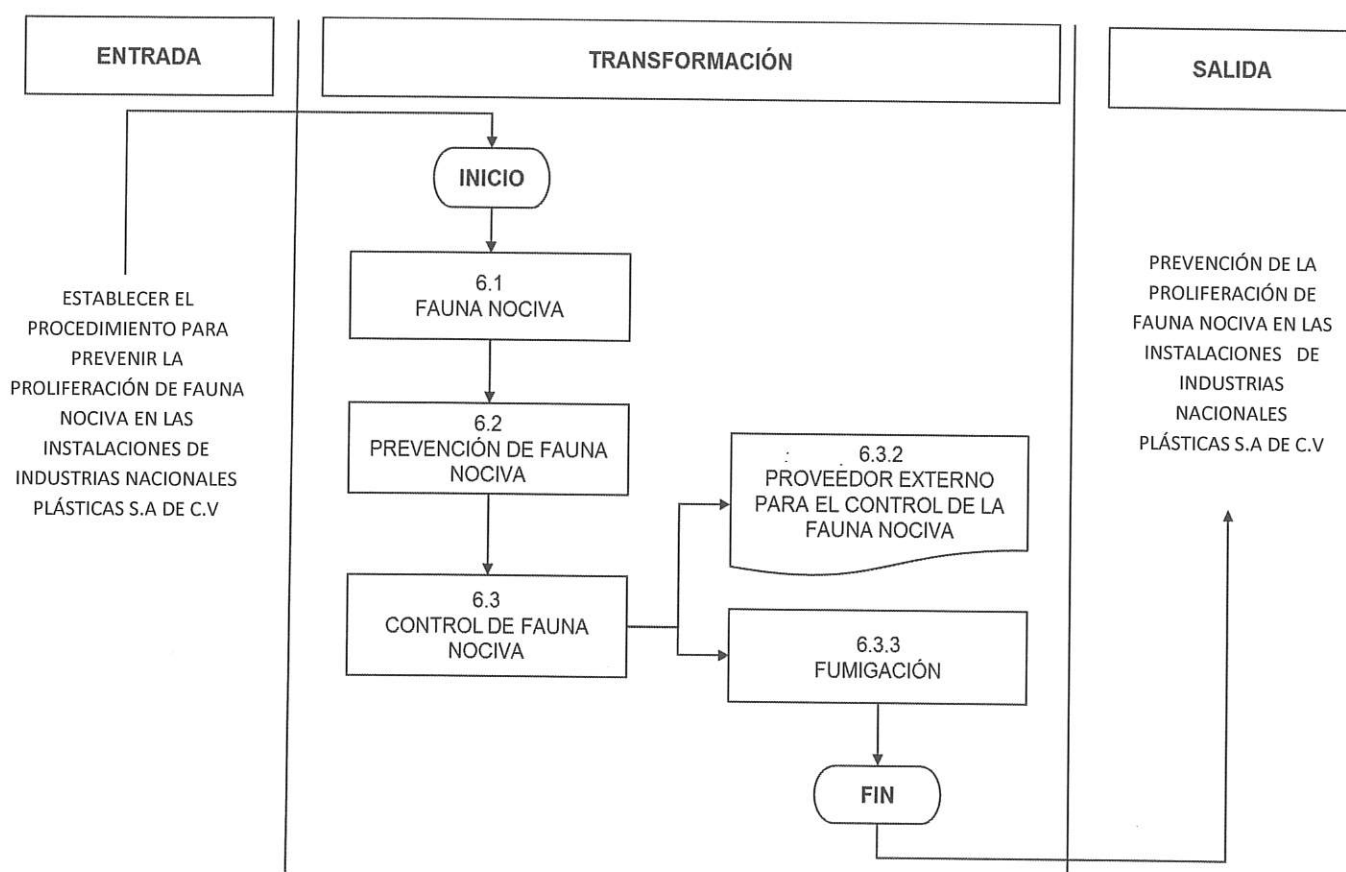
ENTRADA

TRANSFORMACIÓN

SALIDA

ESTABLECER EL PROCEDIMIENTO PARA PREVENIR LA PROLIFERACIÓN DE FAUNA NOCIVA EN LAS INSTALACIONES DE INDUSTRIAS NACIONALES PLÁSTICAS S.A DE C.V

INICIO

6.1
FAUNA NOCIVA

6.2
PREVENCIÓN DE FAUNA NOCIVA

6.3.2
PROVEEDOR EXTERNO PARA EL CONTROL DE LA FAUNA NOCIVA

6.3
CONTROL DE FAUNA NOCIVA

6.3.3
FUMIGACIÓN

FIN

PREVENCIÓN DE LA PROLIFERACIÓN DE FAUNA NOCIVA EN LAS INSTALACIONES DE INDUSTRIAS NACIONALES PLÁSTICAS S.A DE C.V